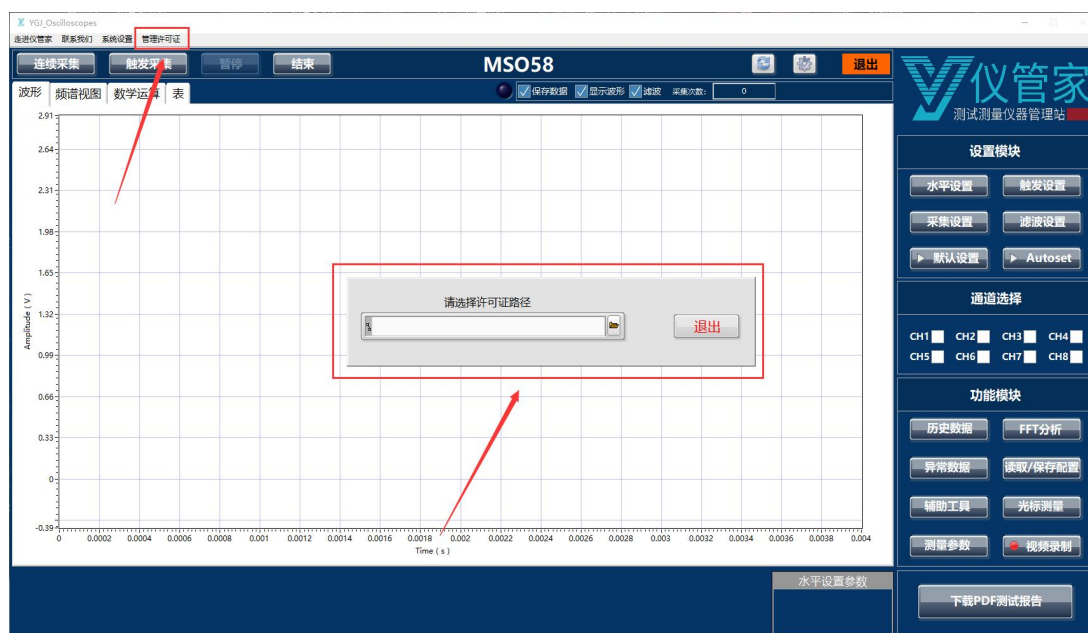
YGJ_Oscilloscopes

走进仪管家 联系我们 系统设置 管理许可证

连续采集 触发采集 暂停 结束 MSO58 退出

波形 频谱视图 数学运算 表

保存数据 显示波形 滤波 采集次数: 0

2.91
2.64
2.31
1.98
1.65
1.32
0.99
0.66
0.33
0
-0.39

Amplitude ( V )

0 0.0002 0.0004 0.0006 0.0008 0.001 0.0012 0.0014 0.0016 0.0018 0.002 0.0022 0.0024 0.0026 0.0028 0.003 0.0032 0.0034 0.0036 0.0038 0.004

Time ( s )

请选择许可证路径

退出

仪管家
测试测量仪器管理站

设置模块
水平设置 触发设置
采集设置 滤波设置
默认设置 Autoset

通道选择
CH1 CH2 CH3 CH4
CH5 CH6 CH7 CH8

功能模块
历史数据 FFT分析
异常数据 读取/保存配置
辅助工具 光标测量
测量参数 视频录制

水平设置参数

下载PDF测试报告